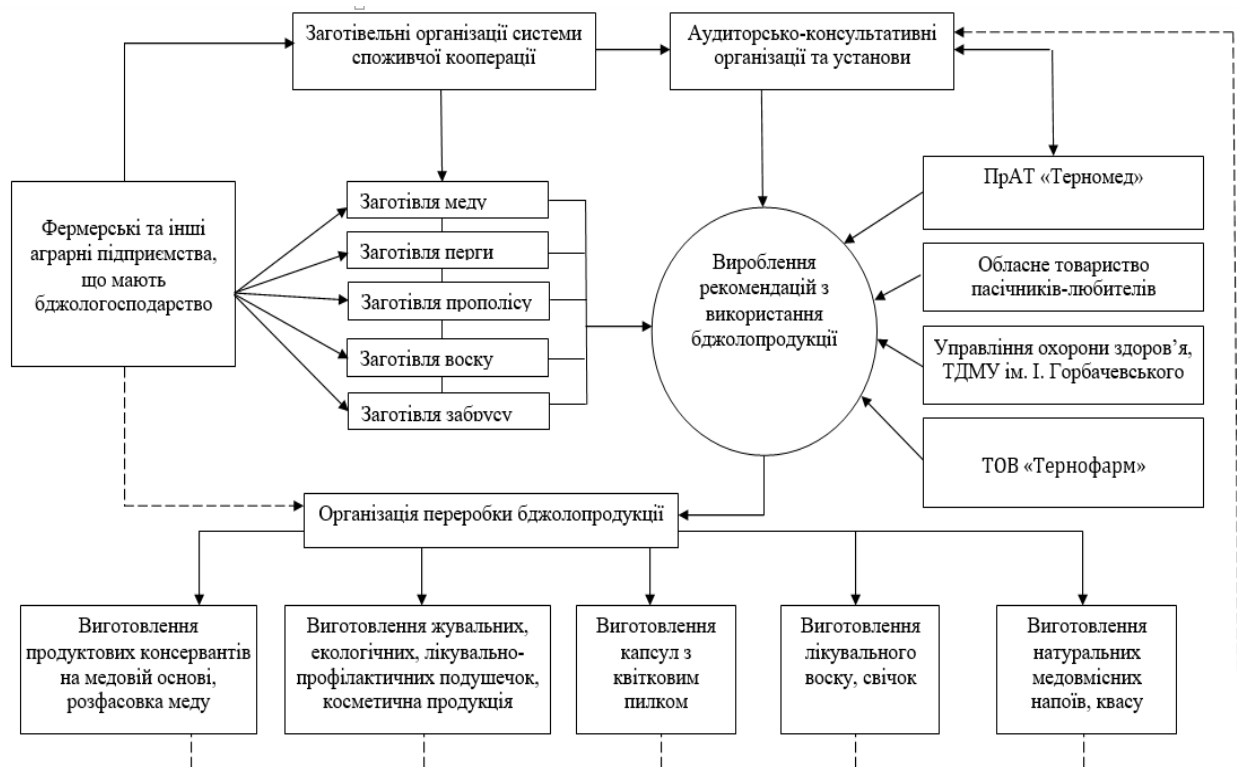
Заготівельні організації системи споживчої кооперації

Аудиторсько-консультативні організації та установи

Фермерські та інші аграрні підприємства, що мають бджологосподарство

Заготівля меду

Заготівля перги

Заготівля прополісу

Заготівля воску

Заготівля забрусу

Вироблення рекомендацій з використання бджолопродукції

ПрАТ «Терномед»

Обласне товариство пасічників-любителів

Управління охорони здоров'я, ТДМУ ім. І. Горбачевського

ТОВ «Тернофарм»

Організація переробки бджолопродукції

Виготовлення продуктових консервантів на медовій основі, розфасовка меду

Виготовлення жувальних, екологічних, лікувально-профілактичних подушечок, косметична продукція

Виготовлення капсул з квітковим пилком

Виготовлення лікувального воску, свічок

Виготовлення натуральних медовмісних напоїв, квасу